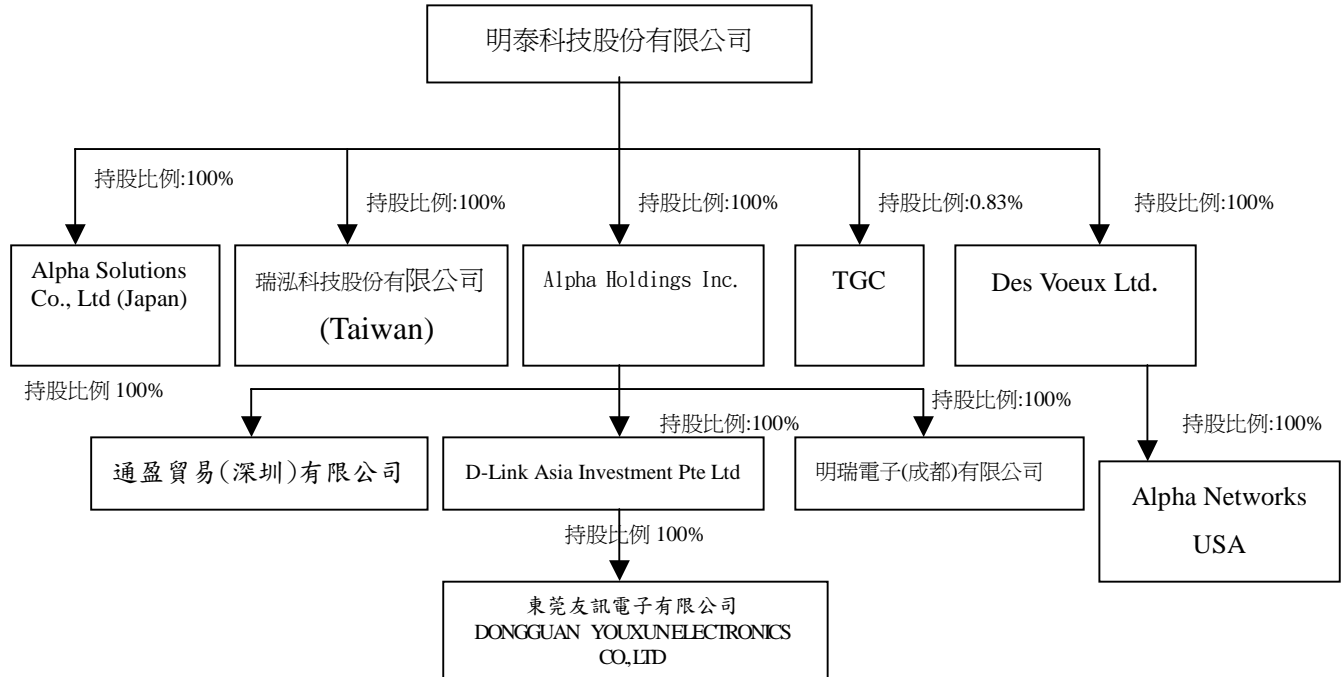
明泰科技股份有限公司

持股比例:100%

持股比例:100%

持股比例:100%

持股比例:0.83%

持股比例:100%

Alpha Solutions Co., Ltd (Japan)

瑞泓科技股份有限公司 (Taiwan)

Alpha Holdings Inc.

TGC

Des Voeux Ltd.

持股比例 100%

持股比例:100%

持股比例:100%

持股比例:100%

通盈貿易(深圳)有限公司

D-Link Asia Investment Pte Ltd

明瑞電子(成都)有限公司

Alpha Networks USA

持股比例 100%

東莞友訊電子有限公司
DONGGUAN YOUXUNELECTRONICS CO,LTD